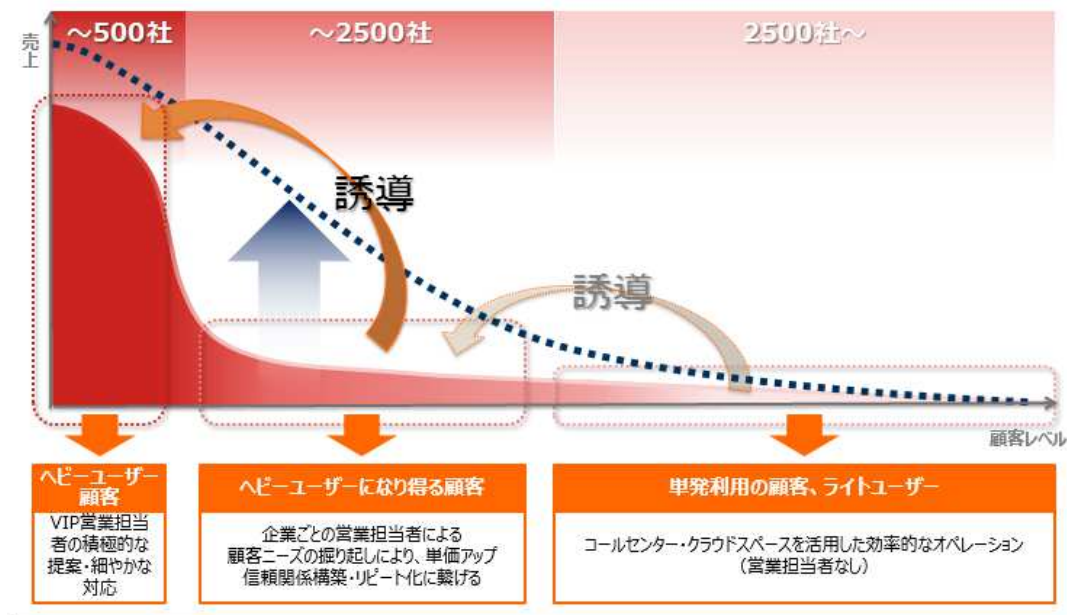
～500社

～2500社

2500社～

売上

誘導

誘導

顧客レベル

ヘビーユーザー顧客

VIP営業担当者の積極的な提案・細やかな対応

ヘビーユーザーになり得る顧客

企業ごとの営業担当者による顧客ニーズの掘り起しにより、単価アップ信頼関係構築・リピート化に繋げる

単発利用の顧客、ライトユーザー

コールセンター・クラウドスペースを活用した効率的なオペレーション（営業担当者なし）